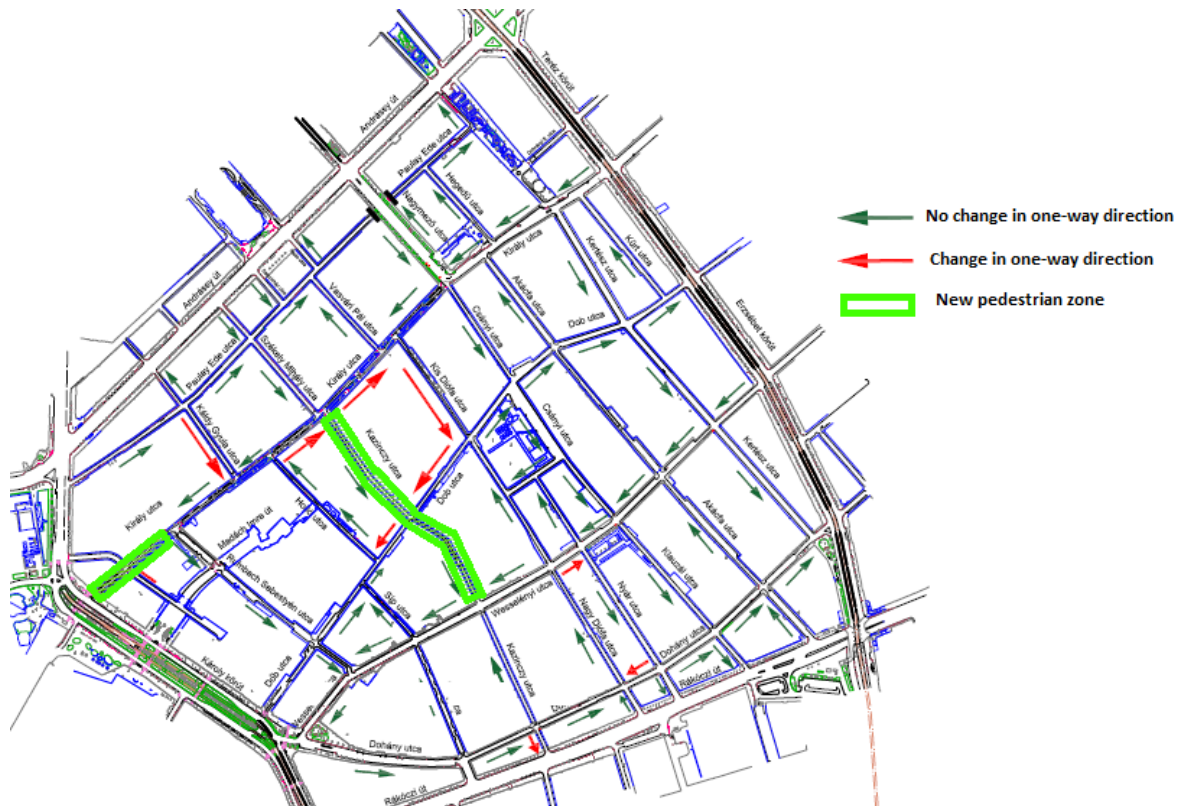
No change in one-way direction
Change in one-way direction
New pedestrian zone

Teréz körút
Andrássy út
Paulay Ede utca
Nagymező utca
Hegedű utca
Király utca
Kertész utca
Kürt utca
Erzsébet körút
Andrássy út
Vasvári Pál utca
Csányi utca
Akácfa utca
Dob utca
Paulay Ede utca
Székely Mihály utca
Király utca
Kis Diófa utca
Klauzál utca
Kazinczy utca
Csányi utca
Kertész utca
Király utca
Madách Imre út
Holló utca
Dob utca
Akácfa utca
Rumbach Sebestyén utca
Síp utca
Wesselényi utca
Klauzál utca
Nyár utca
Nagy Diófa utca
Kazinczy utca
Dob utca
Károly körút
Dohány utca
Rákóczi út
Dohány utca
Rákóczi út